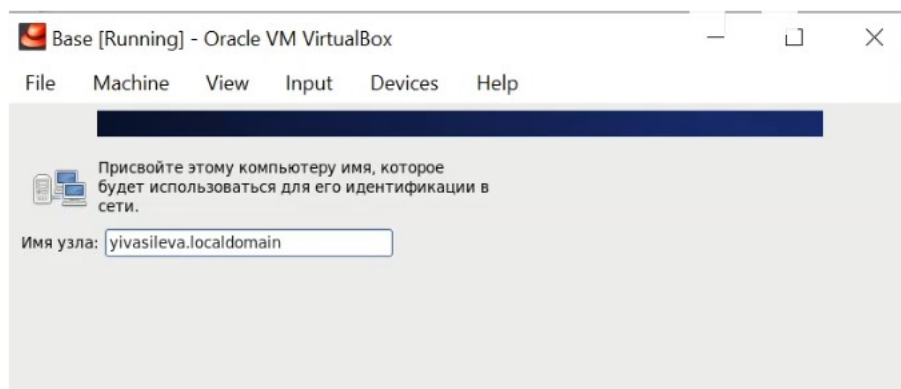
Base [Running] - Oracle VM VirtualBox

File Machine View Input Devices Help

Присвойте этому компьютеру имя, которое будет использоваться для его идентификации в сети.

Имя узла: yivasileva.localdomain